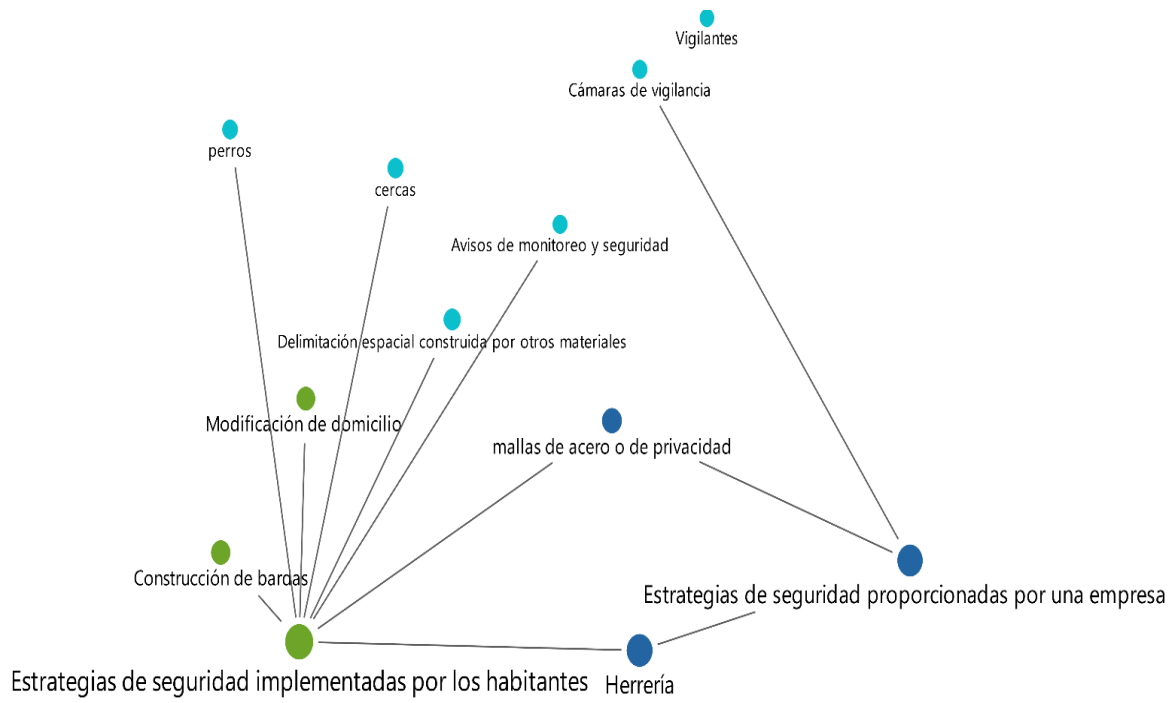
Vigilantes

Cámaras de vigilancia

perros

cercas

Avisos de monitoreo y seguridad

Delimitación espacial construida por otros materiales

Modificación de domicilio

mallas de acero o de privacidad

Construcción de bardas

Estrategias de seguridad proporcionadas por una empresa

Estrategias de seguridad implementadas por los habitantes

Herrería